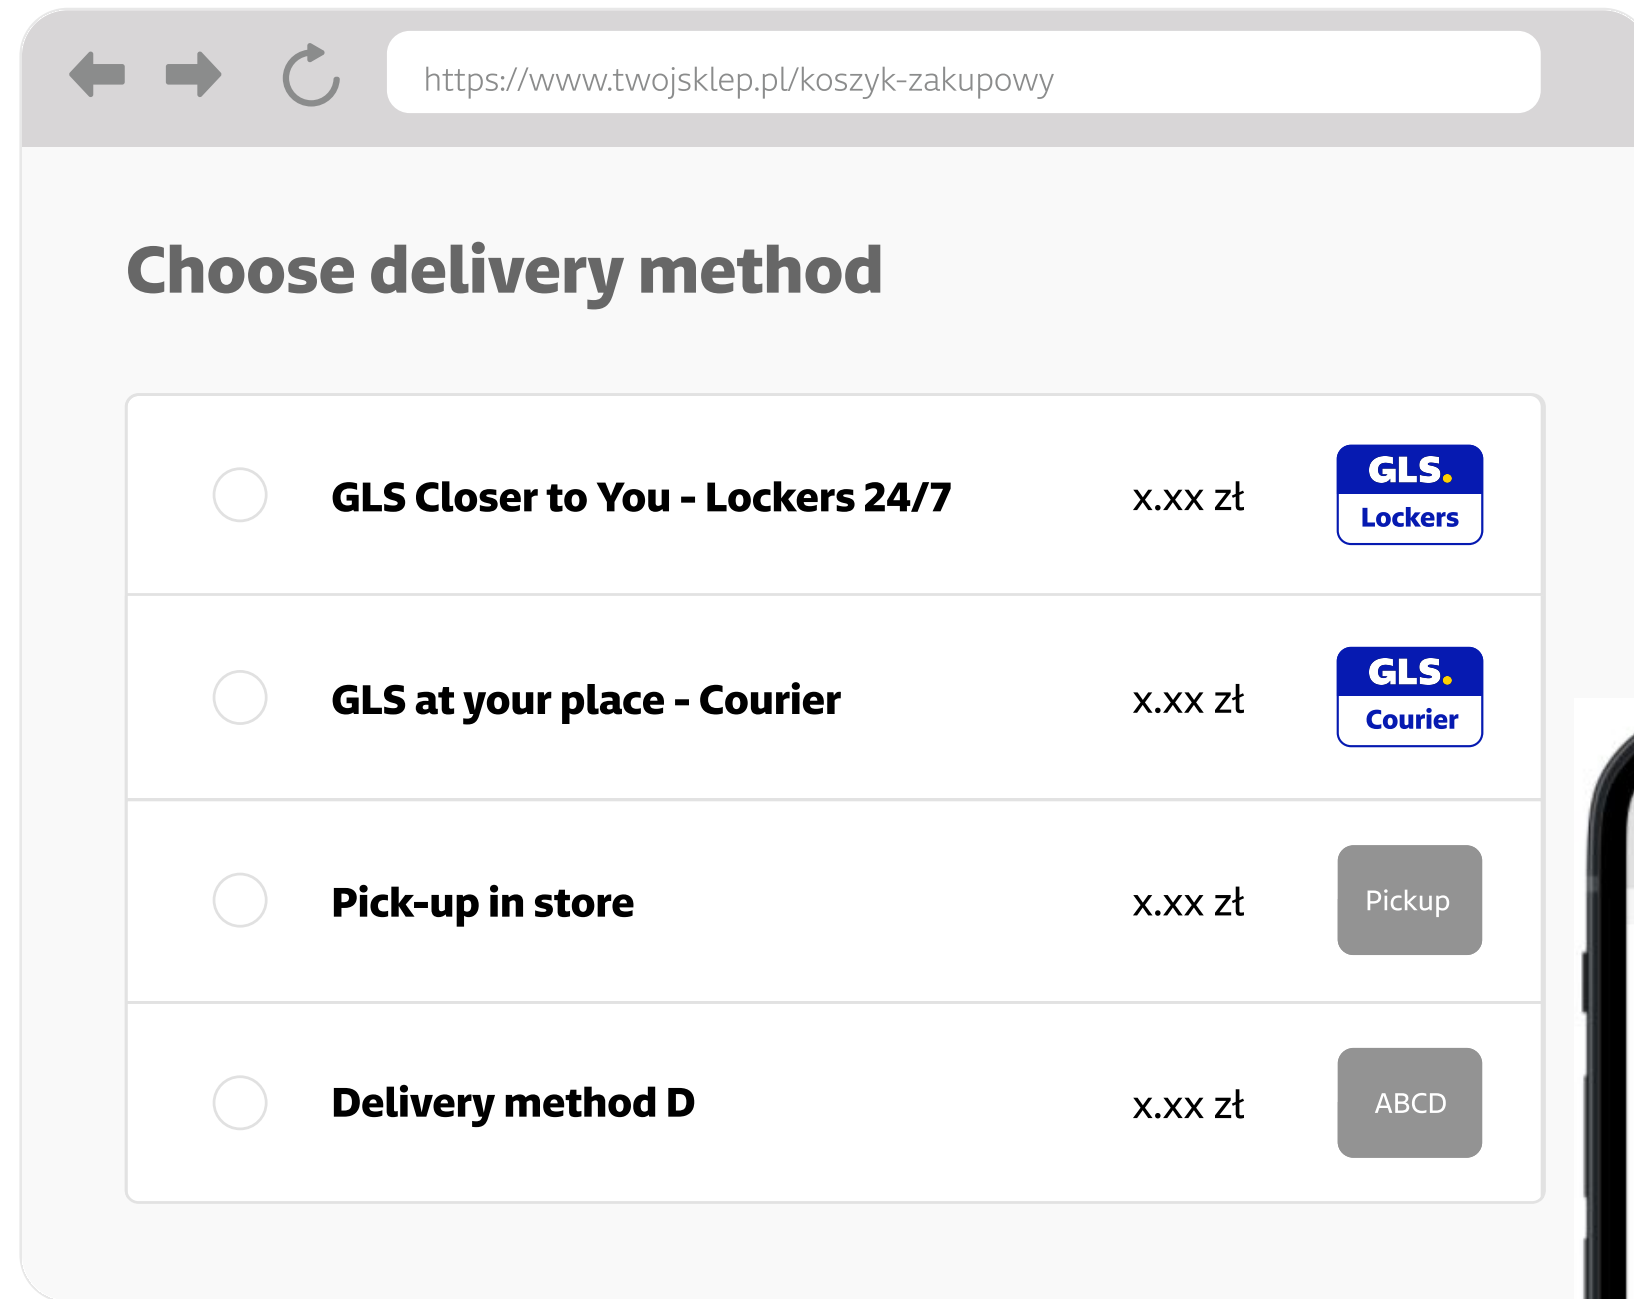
https://www.twojsklep.pl/koszyk-zakupowy

Choose delivery method

| | | | |
|---|---|---|---|
| | GLS Closer to You - Lockers 24/7 | x.xx zł | GLS. Lockers |
| | GLS at your place - Courier | x.xx zł | GLS. Courier |
| | Pick-up in store | x.xx zł | Pickup |
| | Delivery method D | x.xx zł | ABCD |